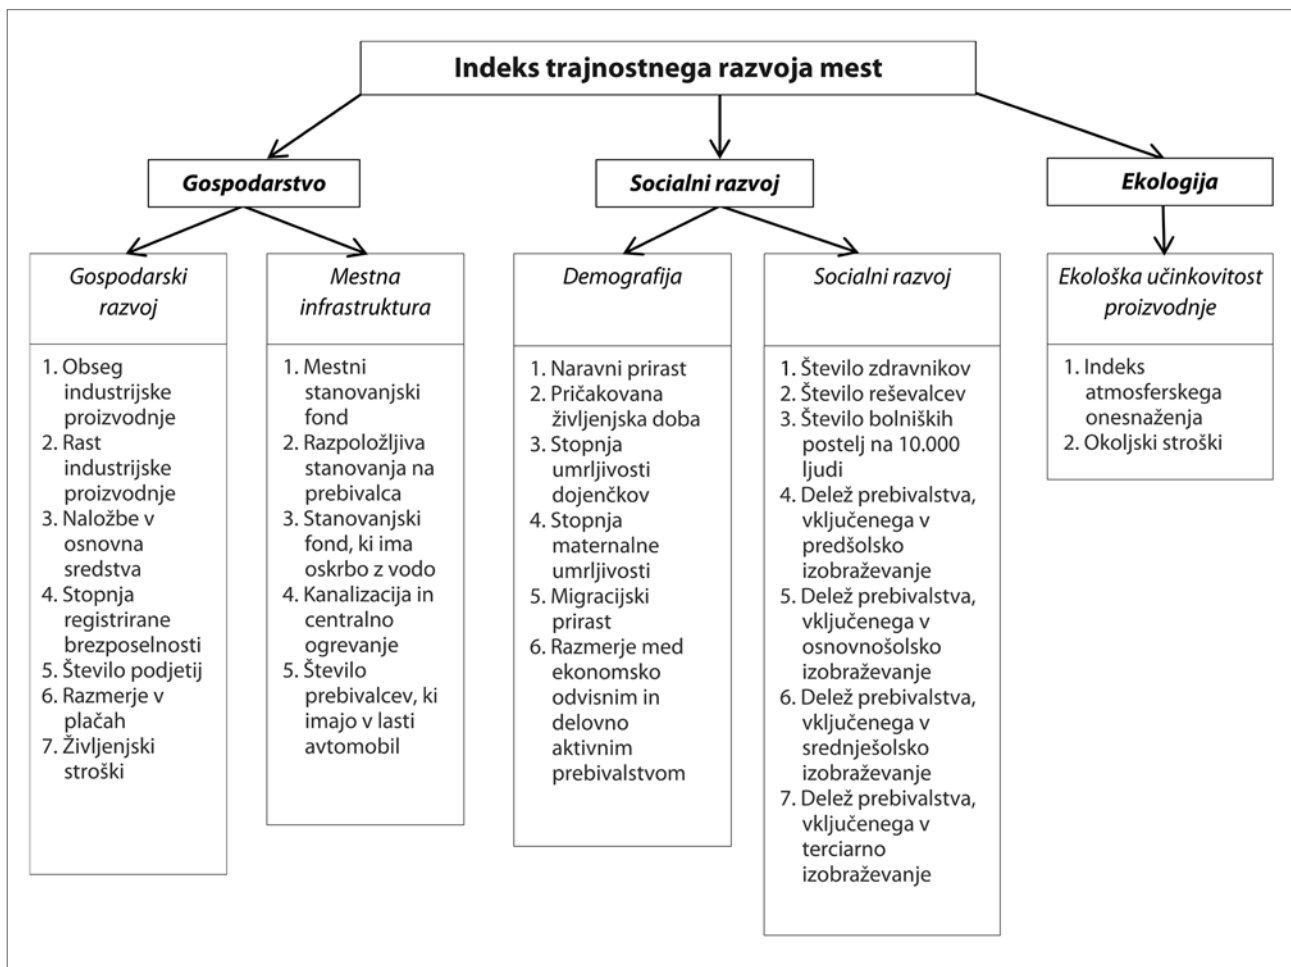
Indeks trajnostnega razvoja mest

Gospodarstvo

Socialni razvoj

Ekologija

Gospodarski razvoj

1. Obseg industrijske proizvodnje
2. Rast industrijske proizvodnje
3. Naložbe v osnovna sredstva
4. Stopnja registrirane brezposelnosti
5. Število podjetij
6. Razmerje v plačah
7. Življenjski stroški

Mestna infrastruktura

1. Mestni stanovanjski fond
2. Razpoložljiva stanovanja na prebivalca
3. Stanovanjski fond, ki ima oskrbo z vodo
4. Kanalizacija in centralno ogrevanje
5. Število prebivalcev, ki imajo v lasti avtomobil

Demografija

1. Naravni prirast
2. Pričakovana življenjska doba
3. Stopnja umrljivosti dojenčkov
4. Stopnja maternalne umrljivosti
5. Migracijski prirast
6. Razmerje med ekonomsko odvisnim in delovno aktivnim prebivalstvom

Socialni razvoj

1. Število zdravnikov
2. Število reševalcev
3. Število bolniških postelj na 10.000 ljudi
4. Delež prebivalstva, vključenega v predšolsko izobraževanje
5. Delež prebivalstva, vključenega v osnovnošolsko izobraževanje
6. Delež prebivalstva, vključenega v srednješolsko izobraževanje
7. Delež prebivalstva, vključenega v terciarno izobraževanje

Ekološka učinkovitost proizvodnje

1. Indeks atmosferskega onesnaženja
2. Okoljski stroški